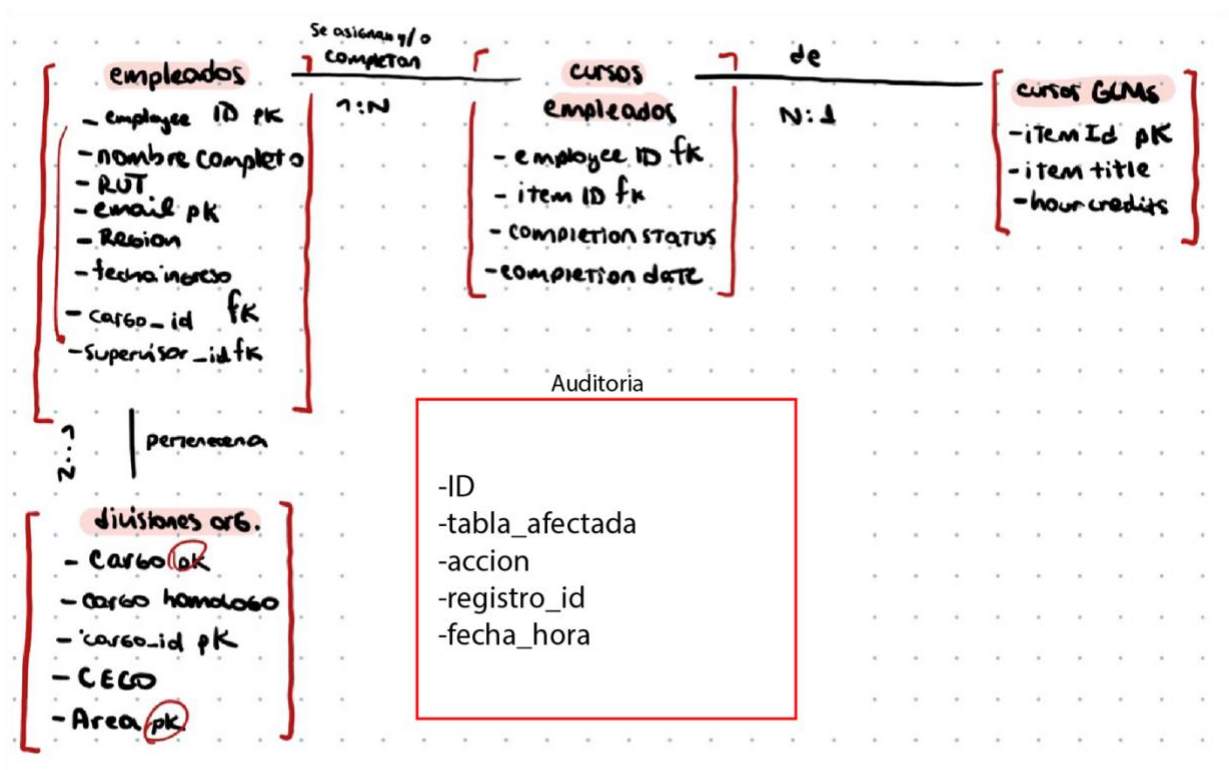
empleados
- employee ID pK
- nombre completo
- RUT
- email pK
- Region
- fecha ingreso
- cargo_id fK
- supervisor_id fK

Se asignan y/o completan
1:N

cursos empleados
- employee ID fK
- item ID fK
- completion status
- completion date

de
N:1

cursos GLMS
- item Id pK
- item title
- hour credits

N:1
pertenecen a

divisiones org.
- Cargo pK
- cargo homologo
- cargo_id pK
- CECO
- Area pK

Auditoria
-ID
-tabla_afectada
-accion
-registro_id
-fecha_hora